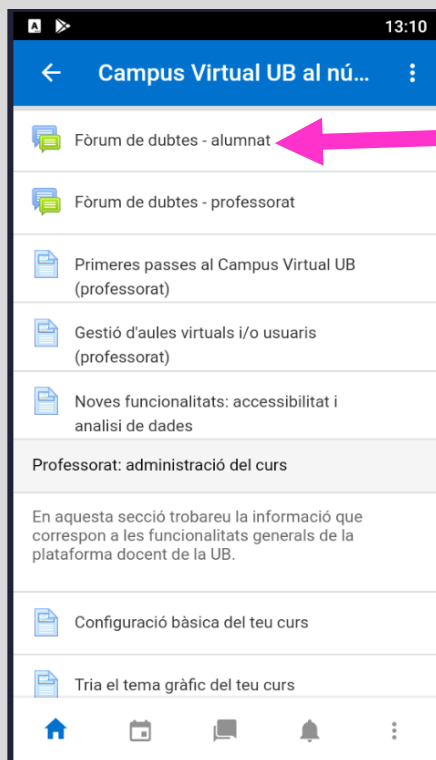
13:10

Campus Virtual UB al nú...

Fòrum de dubtes - alumnat

Fòrum de dubtes - professorat

Primeres passes al Campus Virtual UB (professorat)

Gestió d'aules virtuals i/o usuaris (professorat)

Noves funcionalitats: accessibilitat i analisi de dades

Professorat: administració del curs

En aquesta secció trobareu la informació que correspon a les funcionalitats generals de la plataforma docent de la UB.

Configuració bàsica del teu curs

Tria el tema gràfic del teu curs